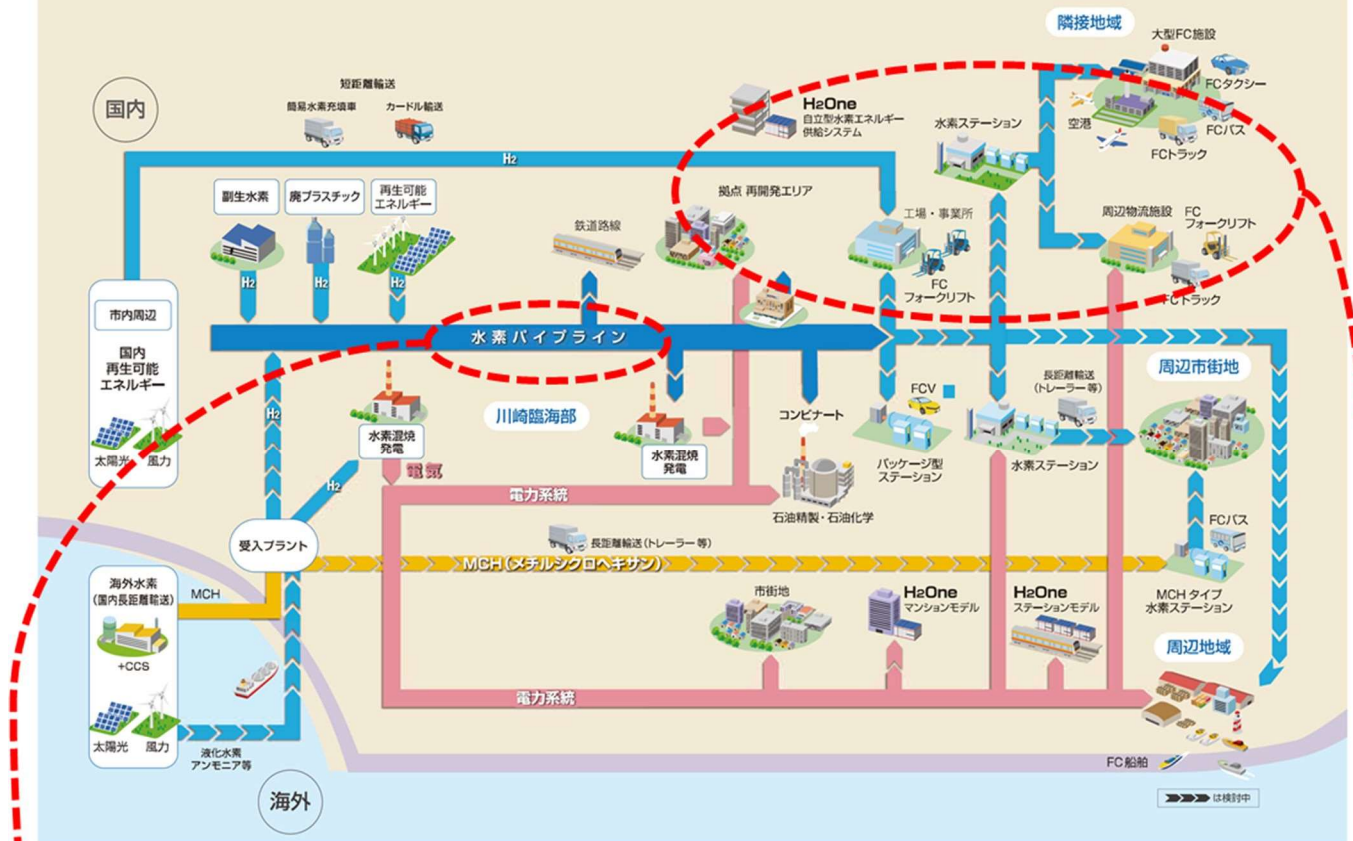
隣接地域
大型FC施設
FCタクシー
空港
FCバス
FCトラック
国内
短距離輸送
簡易水素充填車
カードル輸送
H2One
自立型水素エネルギー供給システム
水素ステーション
$H_2$
拠点 再開発エリア
工場・事業所
周辺物流施設
FC フォークリフト
副生水素
廃プラスチック
再生可能エネルギー
鉄道路線
FC フォークリフト
FCトラック
市内周辺
国内 再生可能 エネルギー
$H_2$
$H_2$
$H_2$
水素パイプライン
周辺市街地
FCV
長距離輸送 (トレーラー等)
川崎臨海部
コンビナート
太陽光
風力
$H_2$
水素混焼発電
水素混焼発電
パッケージ型ステーション
水素ステーション
電気
$H_2$
電力系統
石油精製・石油化学
FCバス
受入プラント
長距離輸送 (トレーラー等)
MCH (メチルシクロヘキサン)
海外水素 (国内長距離輸送)
MCH
市街地
H2One
マンションモデル
H2One
ステーションモデル
MCH タイプ 水素ステーション
+CCS
周辺地域
電力系統
太陽光
風力
液化水素 アンモニア等
FC船舶
海外
は検討中